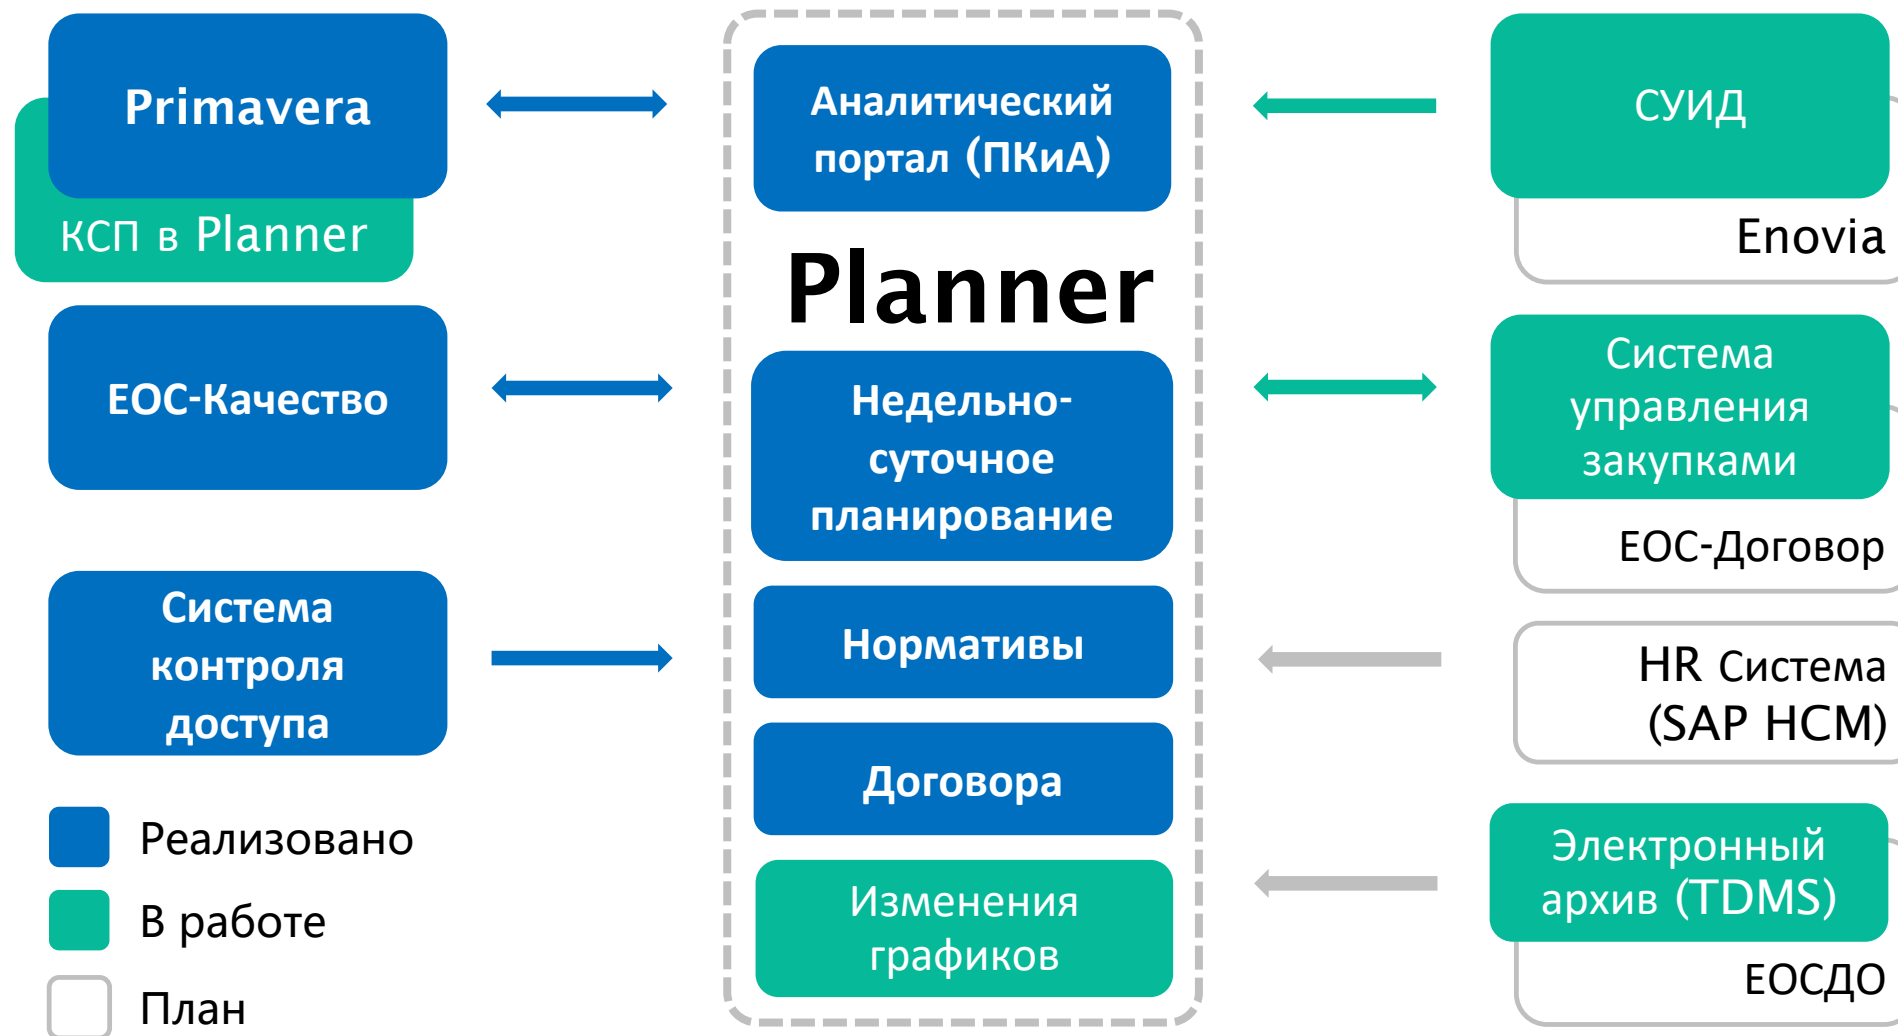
Primavera

КСП в Planner

ЕОС-Качество

Система контроля доступа

Реализовано

В работе

План

Аналитический портал (ПКиА)

Planner

Недельно-суточное планирование

Нормативы

Договора

Изменения графиков

СУИД

Enovia

Система управления закупками

ЕОС-Договор

HR Система (SAP HCM)

Электронный архив (TDMS)

ЕОСДО